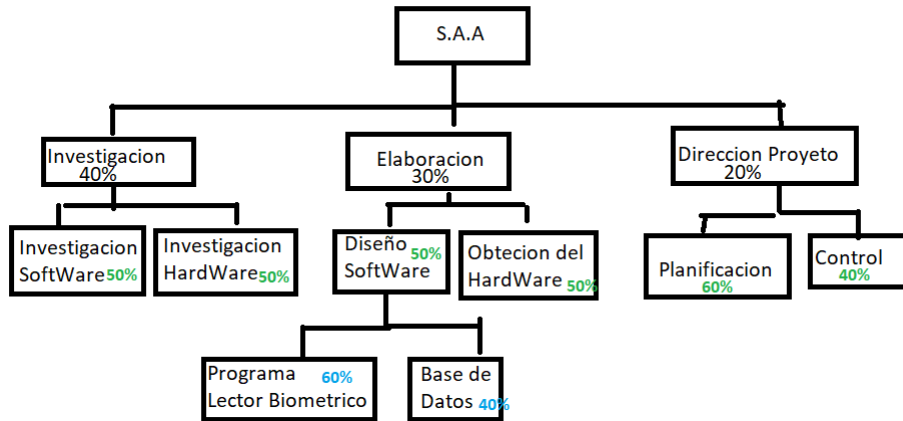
S.A.A

Investigacion 40%

Elaboracion 30%

Direccion Proyeto 20%

Investigacion SoftWare 50%

Investigacion HardWare 50%

Diseño SoftWare 50%

Obtecion del HardWare 50%

Planificacion 60%

Control 40%

Programa Lector Biometrico 60%

Base de Datos 40%